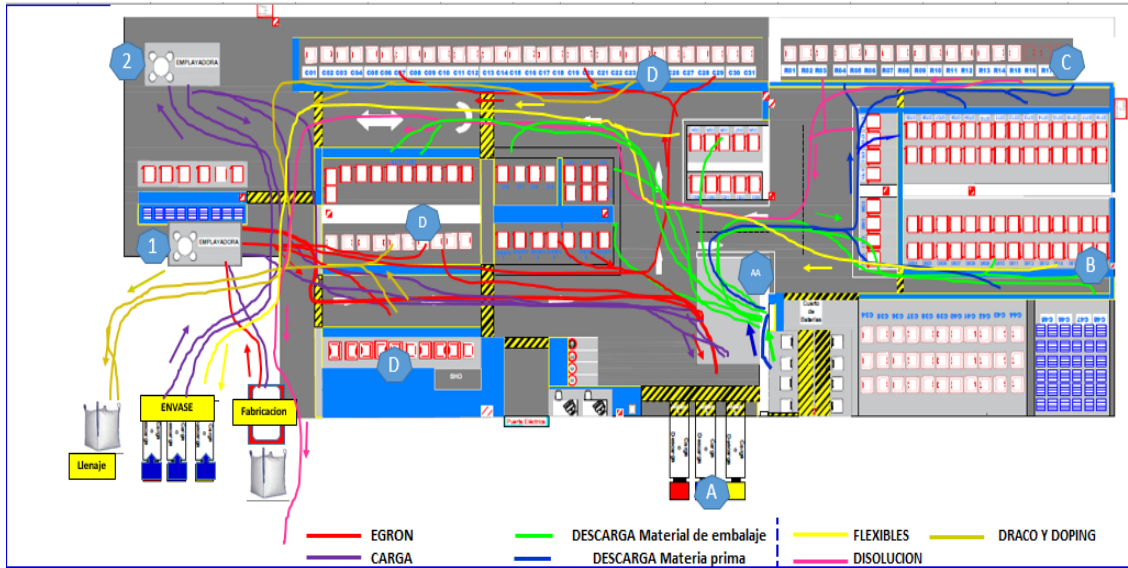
2
EMPLAYADORA

C01 C02 C03 C04 C05 C06 C07 C08 C09 C10 C11 C12 C13 C14 C15 C16 C17 C18 C19 C20 C21 C22 C23 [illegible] C26 C27 C28 C29 C30 C31

D

R01 R02 R03 R04 R05 R06 R07 R08 R09 R10 R11 R12 R13 R14 R15 R16 R1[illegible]

C

D

1
EMPLAYADORA

AA

B

Cuarto de baterias

D

SHO

Puerta Eléctrica

A

ENVASE

Fabricacion

Llenaje

EGRON
CARGA
DESCARGA Material de embalaje
DESCARGA Materia prima
FLEXIBLES
DISOLUCION
DRACO Y DOPING